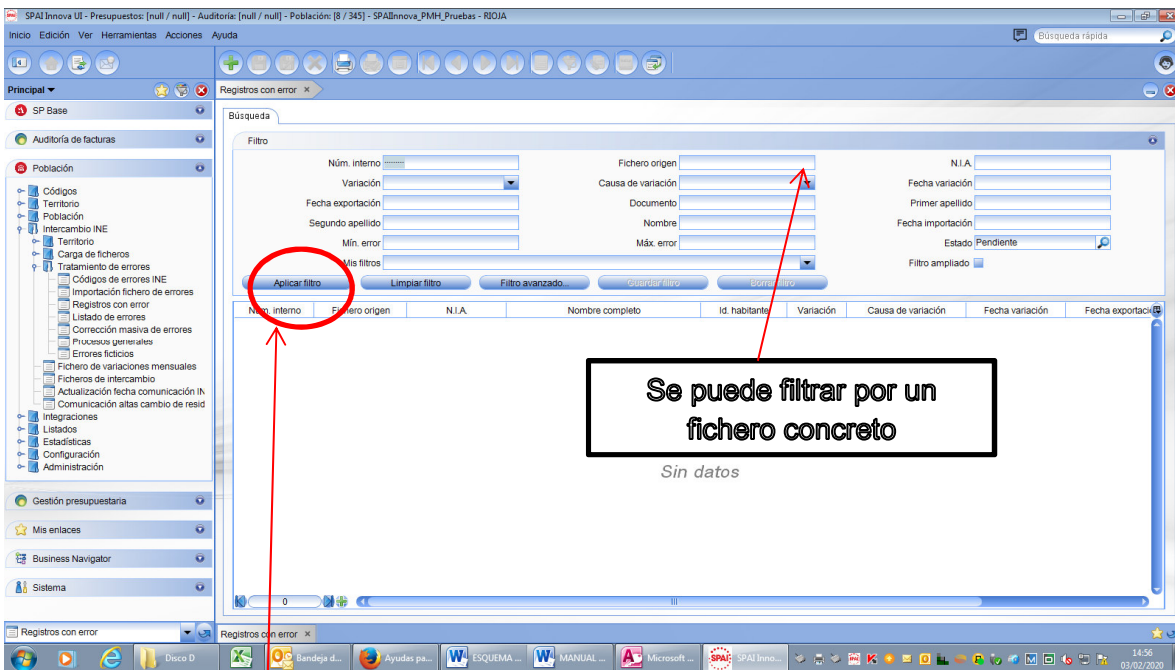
SPAI Innova UI - Presupuestos: [null / null] - Auditoría: [null / null] - Población: [8 / 345] - SPAIInnova_PMH_Pruebas - RIOJA

Inicio Edición Ver Herramientas Acciones Ayuda

Búsqueda rápida

Principal

SP Base

Auditoría de facturas

Población

Códigos
Territorio
Población
Intercambio INE
Territorio
Carga de ficheros
Tratamiento de errores
Códigos de errores INE
Importación fichero de errores
Registros con error
Listado de errores
Corrección masiva de errores
Procesos generales
Errores ficticios
Fichero de variaciones mensuales
Ficheros de intercambio
Actualización fecha comunicación IN
Comunicación altas cambio de resid
Integraciones
Listados
Estadísticas
Configuración
Administración

Gestión presupuestaria

Mis enlaces

Business Navigator

Sistema

Registros con error

Registros con error ×

Búsqueda

Filtro

Núm. interno
Fichero origen
N.I.A.
Variación
Causa de variación
Fecha variación
Fecha exportación
Documento
Primer apellido
Segundo apellido
Nombre
Fecha importación
Mín. error
Máx. error
Estado Pendiente
Mis filtros
Filtro ampliado

Aplicar filtro
Limpiar filtro
Filtro avanzado...
Guardar filtro
Borrar filtro

| Núm. interno | Fichero origen | N.I.A. | Nombre completo | Id. habitante | Variación | Causa de variación | Fecha variación | Fecha exportación |
|---|---|---|---|---|---|---|---|---|

Se puede filtrar por un fichero concreto

Sin datos

0

Registros con error ×

Disco D
Bandeja d...
Ayudas pa...
ESQUEMA ...
MANUAL ...
Microsoft ...
SPAI Inno...

14:56
03/02/2020